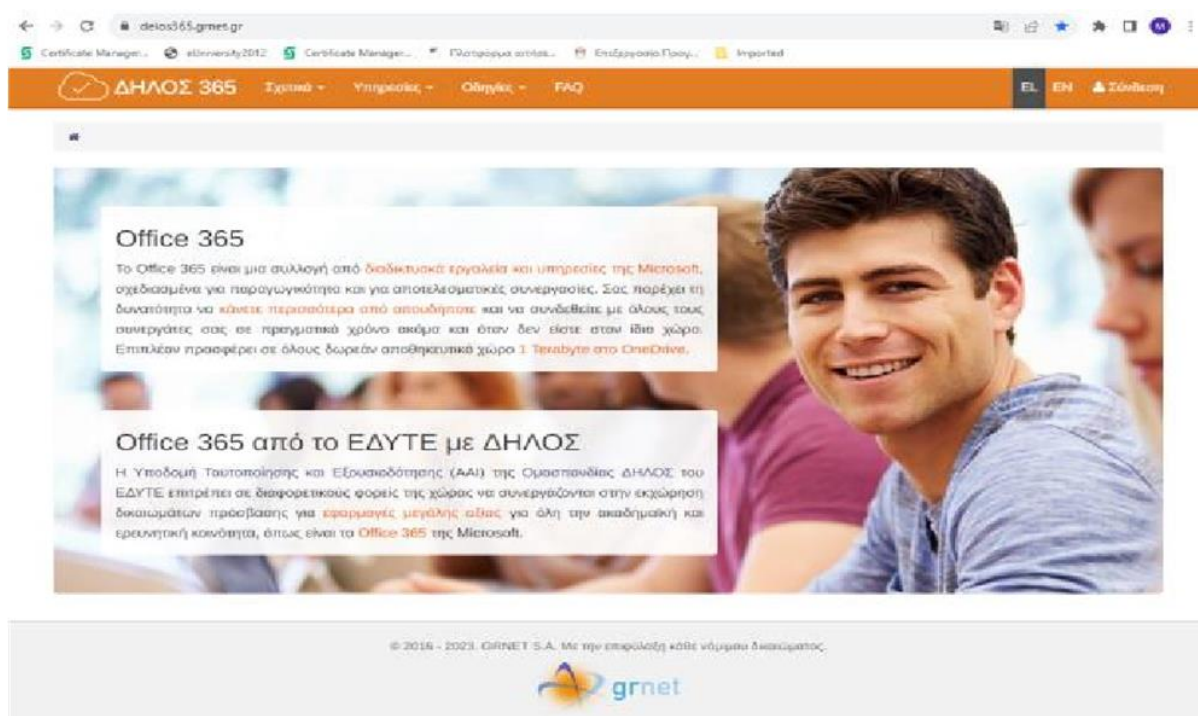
delos365.grnet.gr

Certificate Manager... eUniversity2012 Certificate Manager... Πλατφόρμα σπίτια... Επεξεργασία Προγ... Imported

ΔΗΛΟΣ 365 Σχετικά Υπηρεσίες Οδηγίες FAQ

EL EN Σύνδεση

Office 365

Το Office 365 είναι μια συλλογή από διαδικτυακά εργαλεία και υπηρεσίες της Microsoft, σχεδιασμένα για παραγωγικότητα και για αποτελεσματικές συνεργασίες. Σας παρέχει τη δυνατότητα να κάνετε περισσότερα από οπουδήποτε και να συνδεθείτε με όλους τους συνεργάτες σας σε πραγματικό χρόνο ακόμα και όταν δεν είστε στον ίδιο χώρο. Επιπλέον προσφέρει σε όλους δωρεάν αποθηκευτικό χώρο 1 Terabyte στο OneDrive.

Office 365 από το ΕΔΥΤΕ με ΔΗΛΟΣ

Η Υποδομή Ταυτοποίησης και Εξουσιοδότησης (AAI) της Ομοσπονδίας ΔΗΛΟΣ του ΕΔΥΤΕ επιτρέπει σε διαφορετικούς φορείς της χώρας να συνεργάζονται στην εκχώρηση δικαιωμάτων πρόσβασης για εφαρμογές μεγάλης κλίμακας για όλη την ακαδημαϊκή και ερευνητική κοινότητα, όπως είναι το Office 365 της Microsoft.

© 2016 - 2023. GRNET S.A. Με την επιφύλαξη κάθε νόμιμου δικαιώματος.

grnet